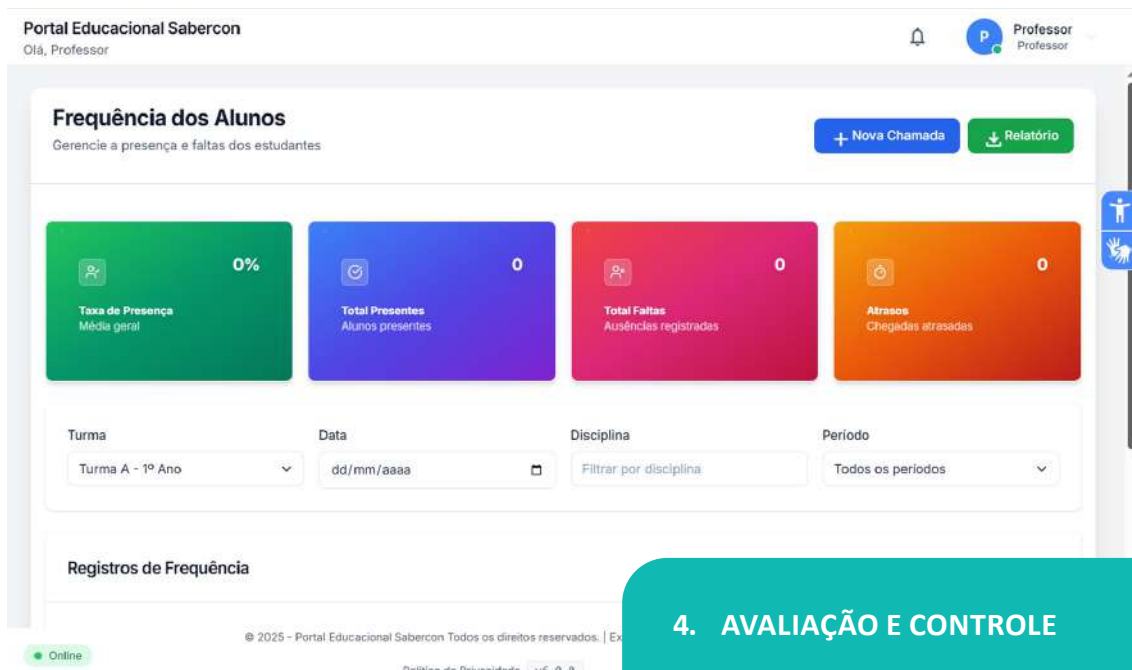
Portal Educacional Sabercon
Olá, Professor

P Professor
Professor

Frequência dos Alunos
Gerencie a presença e faltas dos estudantes

+ Nova Chamada
Relatório

0%
Taxa de Presença
Média geral

0
Total Presentes
Alunos presentes

0
Total Faltas
Ausências registradas

0
Atrasos
Chegadas atrasadas

Turma
Turma A - 1º Ano

Data
dd/mm/aaaa

Disciplina
Filtrar por disciplina

Período
Todos os períodos

Registros de Frequência

© 2025 - Portal Educacional Sabercon Todos os direitos reservados. | Ex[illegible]

Online

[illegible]

4. AVALIAÇÃO E CONTROLE